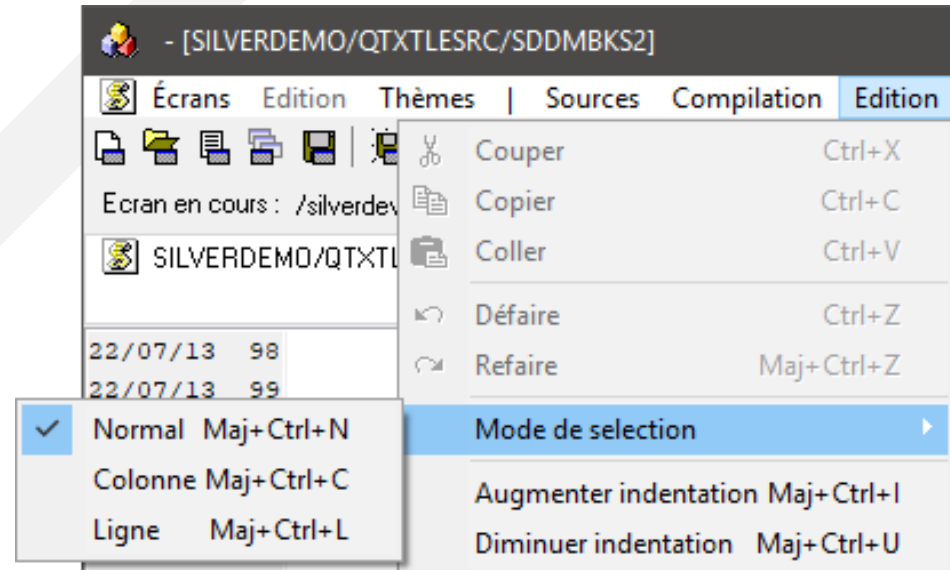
- [SILVERDEMO/QTXTLESRC/SDDMBKS2]

Écrans Edition Thèmes | Sources Compilation Edition

Ecran en cours : /silverdev

SILVERDEMO/QTXTL

22/07/13 98
22/07/13 99

Couper Ctrl+X
Copier Ctrl+C
Coller Ctrl+V
Défaire Ctrl+Z
Refaire Maj+Ctrl+Z
Mode de selection
Augmenter indentation Maj+Ctrl+I
Diminuer indentation Maj+Ctrl+U

Normal Maj+Ctrl+N
Colonne Maj+Ctrl+C
Ligne Maj+Ctrl+L